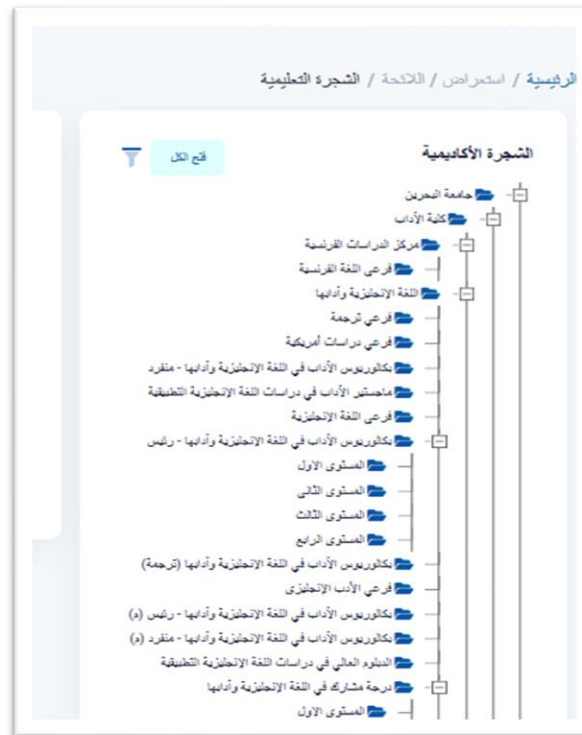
الرئيسية / استعراض / اللائحة / الشجرة التعليمية

الشجرة الأكاديمية

فتح الكل

جامعة البحرين
كلية الآداب
مركز الدراسات الفرنسية
فرعي اللغة الفرنسية
اللغة الانجليزية وآدابها
فرعي ترجمة
فرعي دراسات أمريكية
بكالوريوس الآداب في اللغة الانجليزية وآدابها - منفرد
ماجستير الآداب في دراسات اللغة الانجليزية التطبيقية
فرعي اللغة الانجليزية
بكالوريوس الآداب في اللغة الانجليزية وآدابها - رئيس
المستوى الاول
المستوى الثاني
المستوى الثالث
المستوى الرابع
بكالوريوس الآداب في اللغة الانجليزية وآدابها (ترجمة)
فرعي الأدب الانجليزي
بكالوريوس الآداب في اللغة الانجليزية وآدابها - رئيس (a)
بكالوريوس الآداب في اللغة الانجليزية وآدابها - منفرد (a)
الدبلوم العالي في دراسات اللغة الانجليزية التطبيقية
درجة مشارك في اللغة الانجليزية وآدابها
المستوى الاول